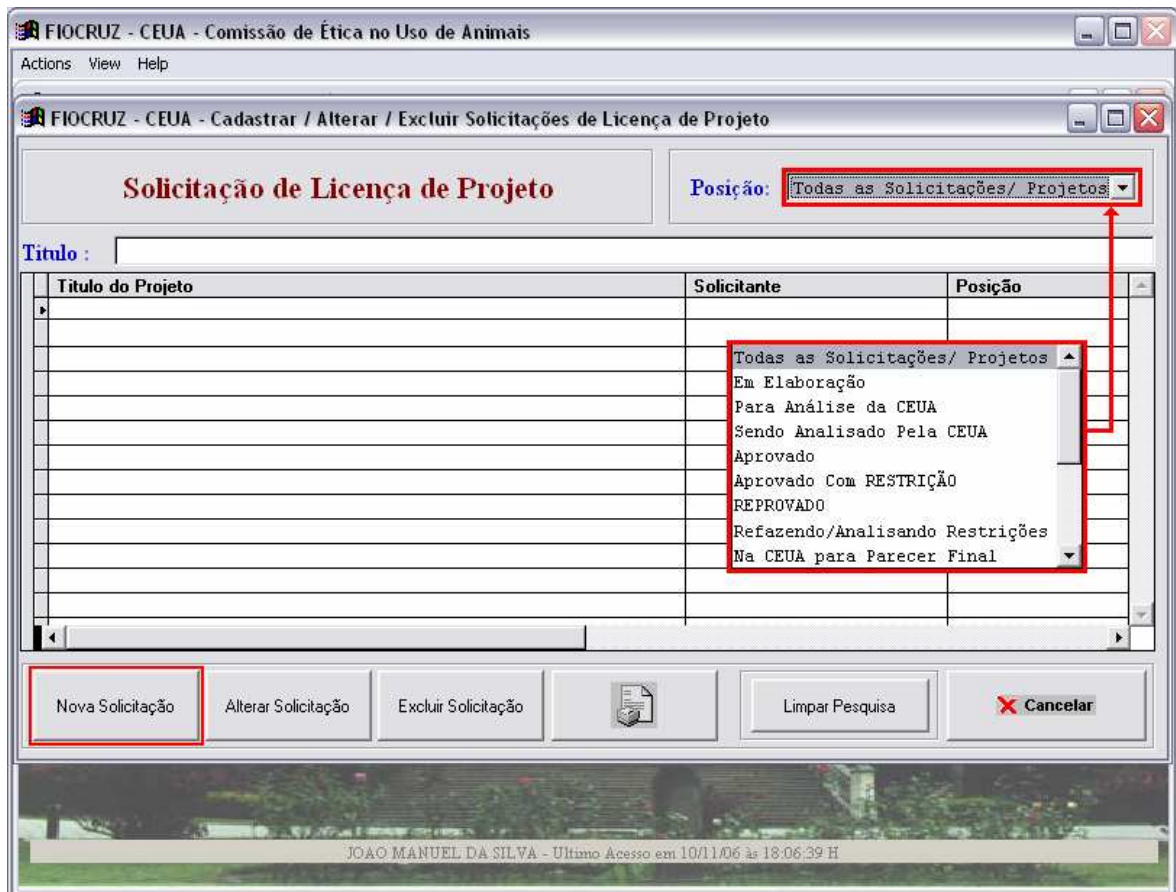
FIOCRUZ - CEUA - Comissão de Ética no Uso de Animais

Actions View Help

FIOCRUZ - CEUA - Cadastrar / Alterar / Excluir Solicitações de Licença de Projeto

Solicitação de Licença de Projeto

Posição: Todas as Solicitações/ Projetos

Titulo :

| Titulo do Projeto | Solicitante | Posição |
|---|---|---|

Todas as Solicitações/ Projetos
Em Elaboração
Para Análise da CEUA
Sendo Analisado Pela CEUA
Aprovado
Aprovado Com RESTRIÇÃO
REPROVADO
Refazendo/Analisando Restrições
Na CEUA para Parecer Final

Nova Solicitação
Alterar Solicitação
Excluir Solicitação
Limpar Pesquisa
Cancelar

JOAO MANUEL DA SILVA - Ultimo Acesso em 10/11/06 às 18:06:39 H